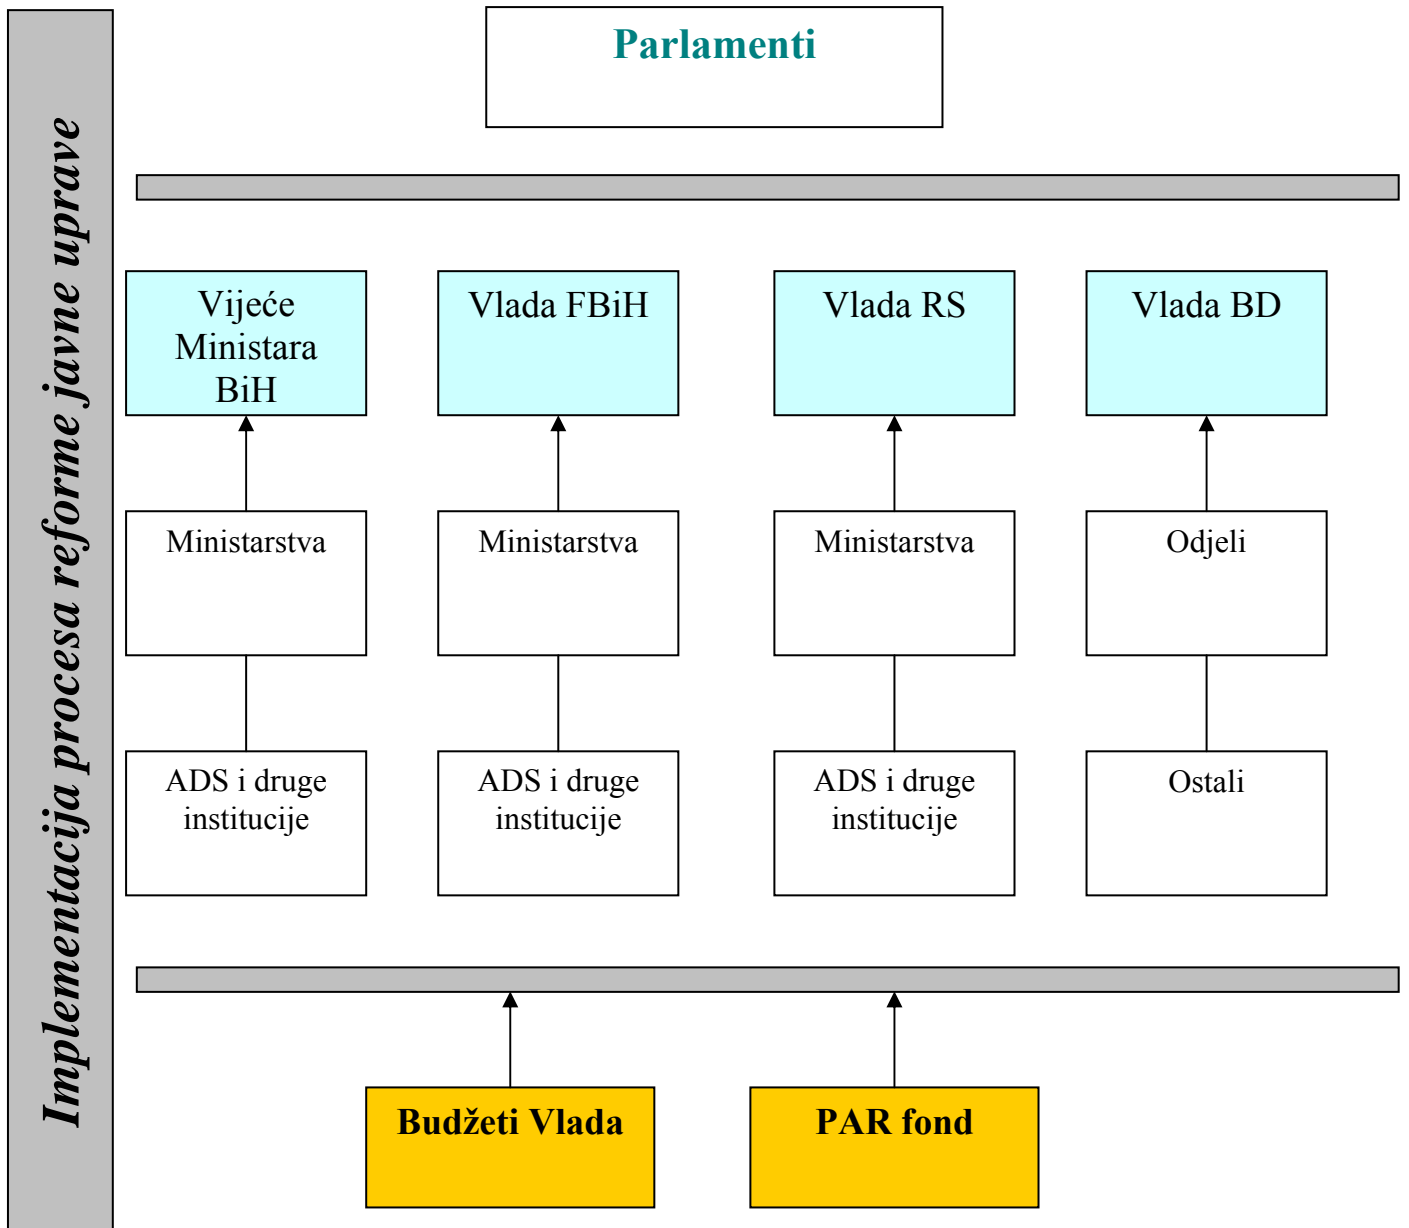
Implementacija procesa reforme javne uprave

Parlamenti

Vijeće Ministara BiH

Vlada FBiH

Vlada RS

Vlada BD

Ministarstva

Ministarstva

Ministarstva

Odjeli

ADS i druge institucije

ADS i druge institucije

ADS i druge institucije

Ostali

Budžeti Vlada

PAR fond